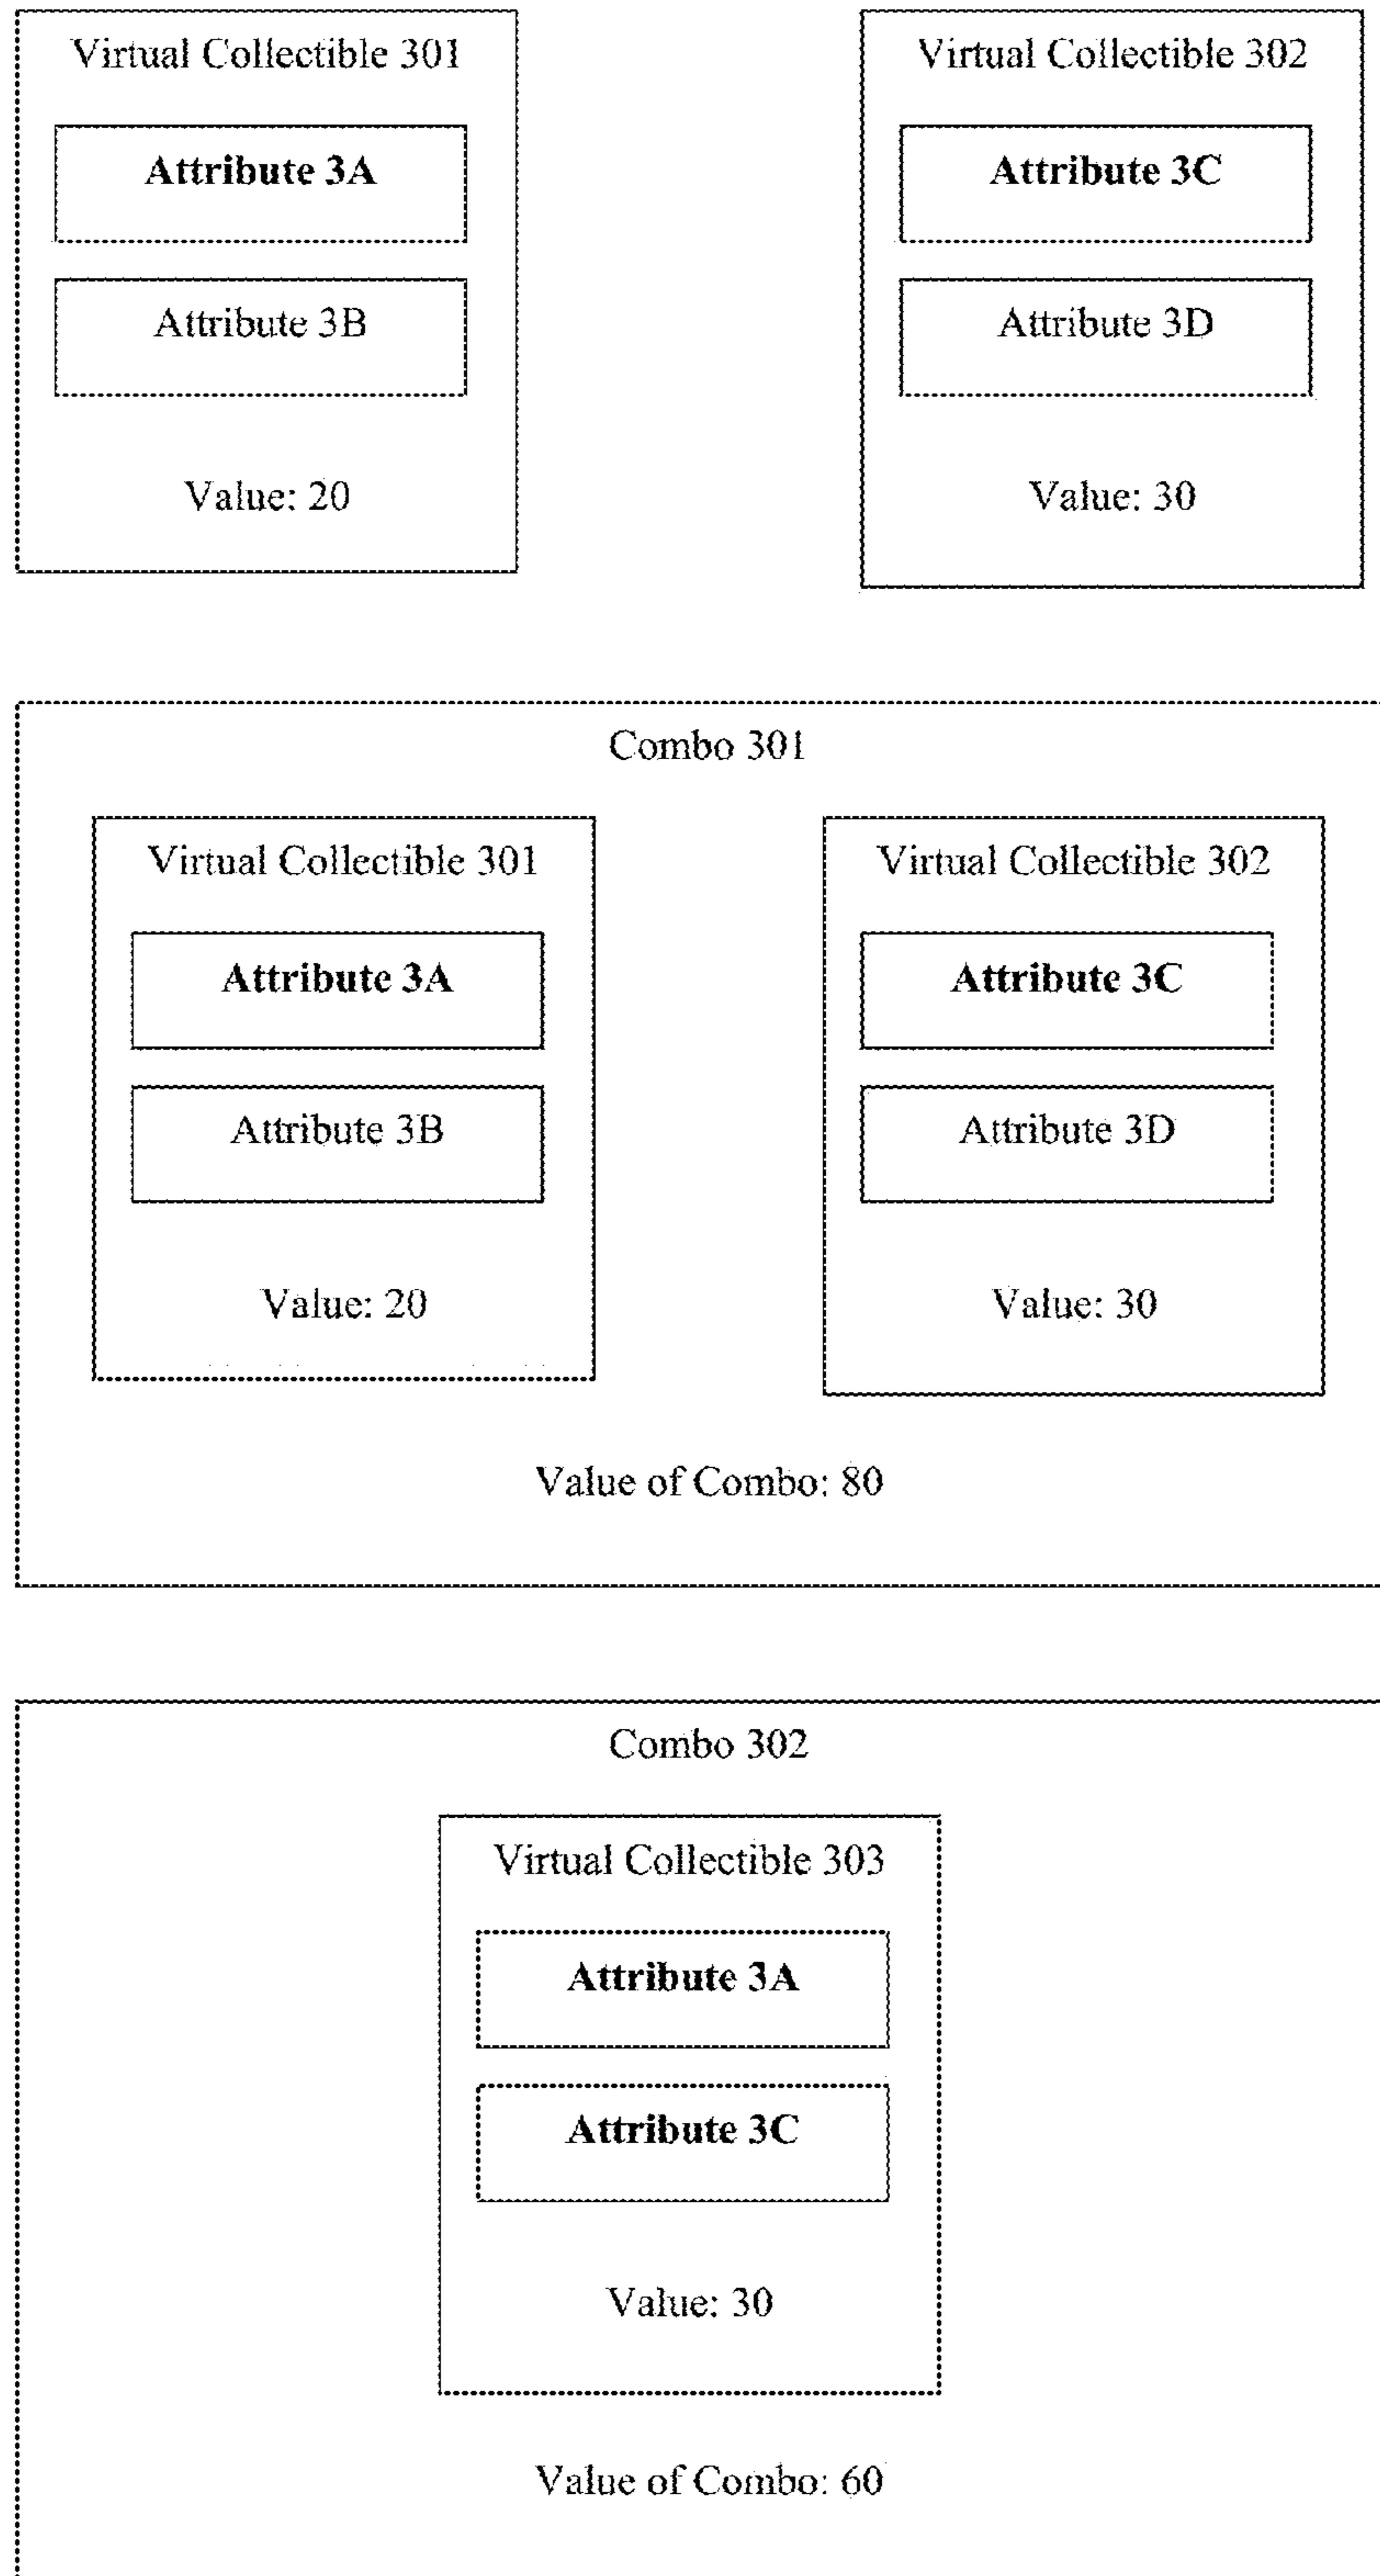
Virtual Collectible 301

Attribute 3A

Attribute 3B

Value: 20

Virtual Collectible 302

Attribute 3C

Attribute 3D

Value: 30

Combo 301

Virtual Collectible 301

Attribute 3A

Attribute 3B

Value: 20

Virtual Collectible 302

Attribute 3C

Attribute 3D

Value: 30

Value of Combo: 80

Combo 302

Virtual Collectible 303

Attribute 3A

Attribute 3C

Value: 30

Value of Combo: 60